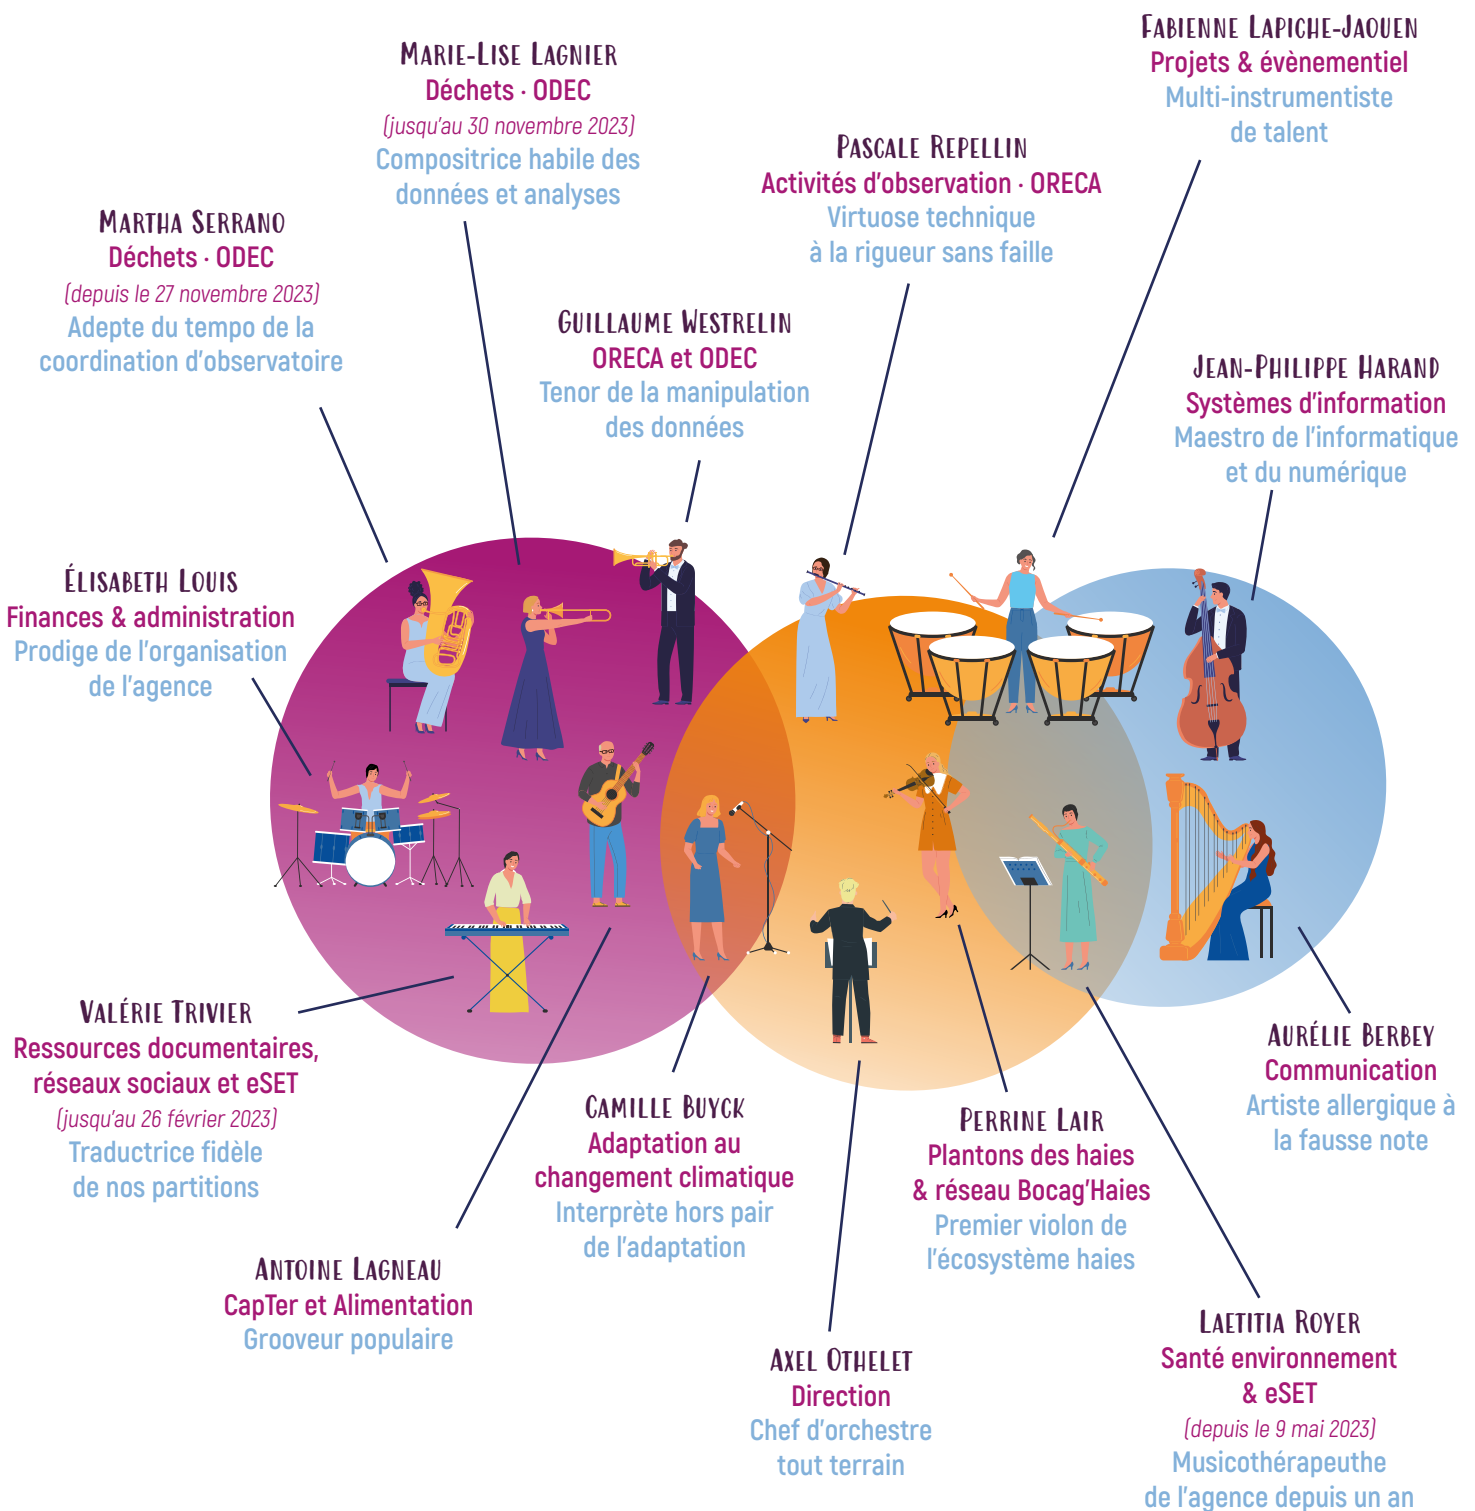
Marie-Lise Lagnier
Déchets · ODEC
(jusqu'au 30 novembre 2023)
Compositrice habile des données et analyses

Fabienne Lapiche-Jaouen
Projets & évènementiel
Multi-instrumentiste de talent

Pascale Repellin
Activités d'observation · ORECA
Virtuose technique à la rigueur sans faille

Martha Serrano
Déchets · ODEC
(depuis le 27 novembre 2023)
Adepte du tempo de la coordination d'observatoire

Guillaume Westrelin
ORECA et ODEC
Tenor de la manipulation des données

Jean-Philippe Harand
Systèmes d'information
Maestro de l'informatique et du numérique

Élisabeth Louis
Finances & administration
Prodige de l'organisation de l'agence

Valérie Trivier
Ressources documentaires, réseaux sociaux et eSET
(jusqu'au 26 février 2023)
Traductrice fidèle de nos partitions

Camille Buyck
Adaptation au changement climatique
Interprète hors pair de l'adaptation

Aurélie Berbey
Communication
Artiste allergique à la fausse note

Perrine Lair
Plantons des haies & réseau Bocag'Haies
Premier violon de l'écosystème haies

Antoine Lagneau
CapTer et Alimentation
Grooveur populaire

Axel Othelet
Direction
Chef d'orchestre tout terrain

Laetitia Royer
Santé environnement & eSET
(depuis le 9 mai 2023)
Musicothérapeuthe de l'agence depuis un an